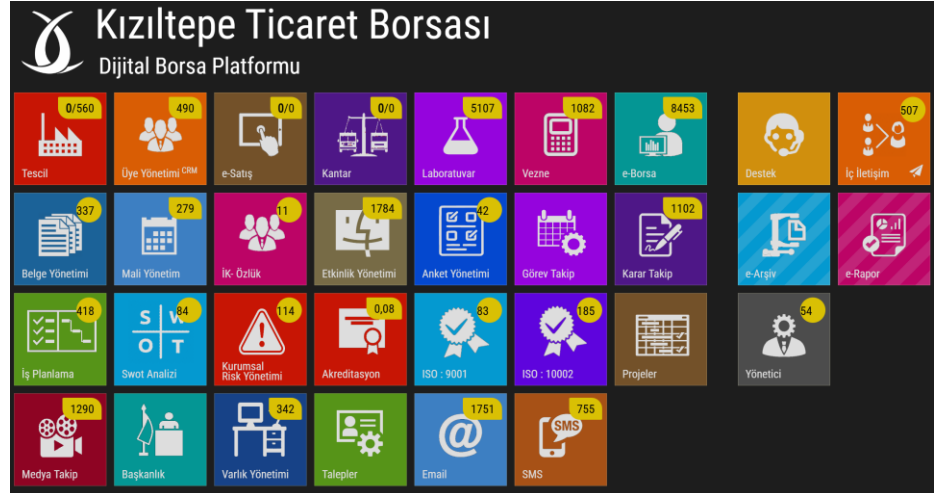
Kızıltepe Ticaret Borsası
Dijital Borsa Platformu

0/560
Tescil

490
Üye Yönetimi CRM

0/0
e-Satış

0/0
Kantar

5107
Laboratuvar

1082
Vezne

8453
e-Borsa

Destek

507
İç İletişim

337
Belge Yönetimi

279
Mali Yönetim

11
İK- Özlük

1784
Etkinlik Yönetimi

42
Anket Yönetimi

Görev Takip

1102
Karar Takip

e-Arşiv

e-Rapor

418
İş Planlama

S W O T
84
Swot Analizi

114
Kurumsal Risk Yönetimi

0,08
Akreditasyon

83
ISO : 9001

185
ISO : 10002

Projeler

54
Yönetici

1290
Medya Takip

Başkanlık

342
Varlık Yönetimi

Talepler

1751
Email

755
SMS
SMS